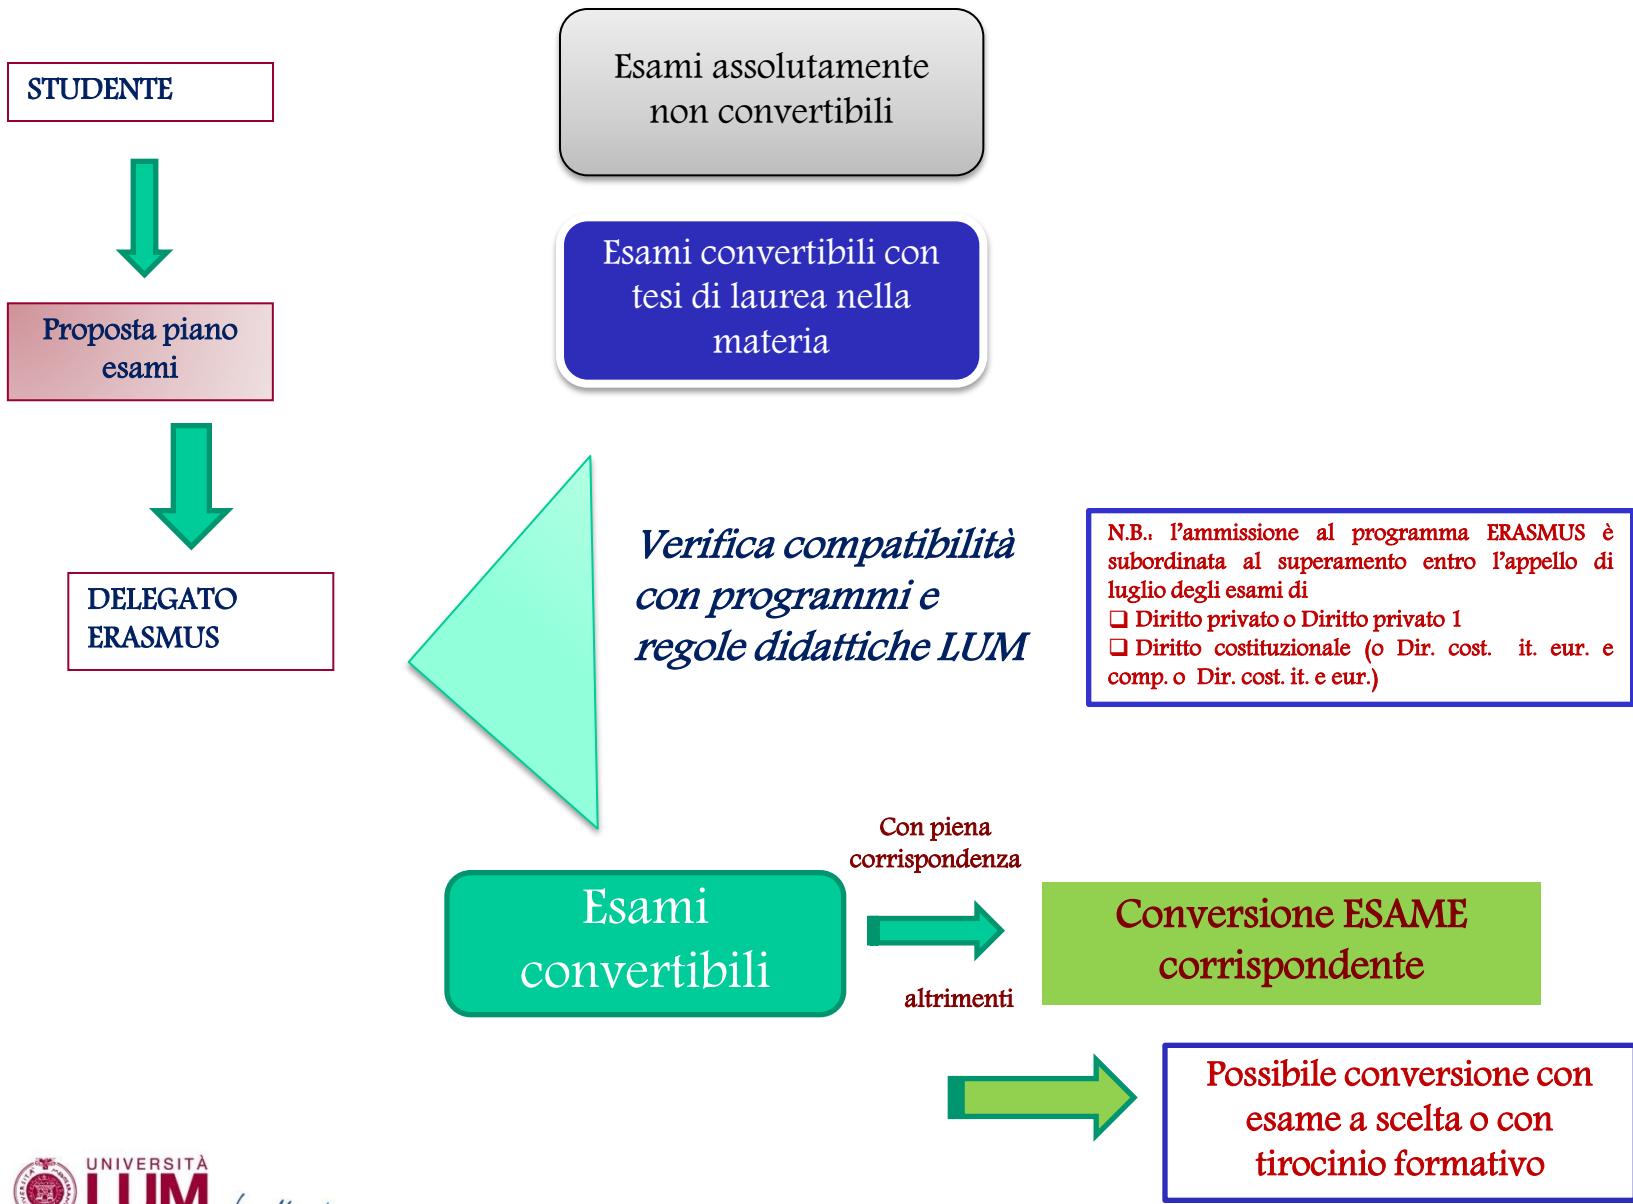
STUDENTE

Proposta piano esami

DELEGATO ERASMUS

Esami assolutamente non convertibili

Esami convertibili con tesi di laurea nella materia

Verifica compatibilità con programmi e regole didattiche LUM

N.B.: l'ammissione al programma ERASMUS è subordinata al superamento entro l'appello di luglio degli esami di
❑ Diritto privato o Diritto privato 1
❑ Diritto costituzionale (o Dir. cost. it. eur. e comp. o Dir. cost. it. e eur.)

Esami convertibili

Con piena corrispondenza

altrimenti

Conversione ESAME corrispondente

Possibile conversione con esame a scelta o con tirocinio formativo

UNIVERSITÀ LUM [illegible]